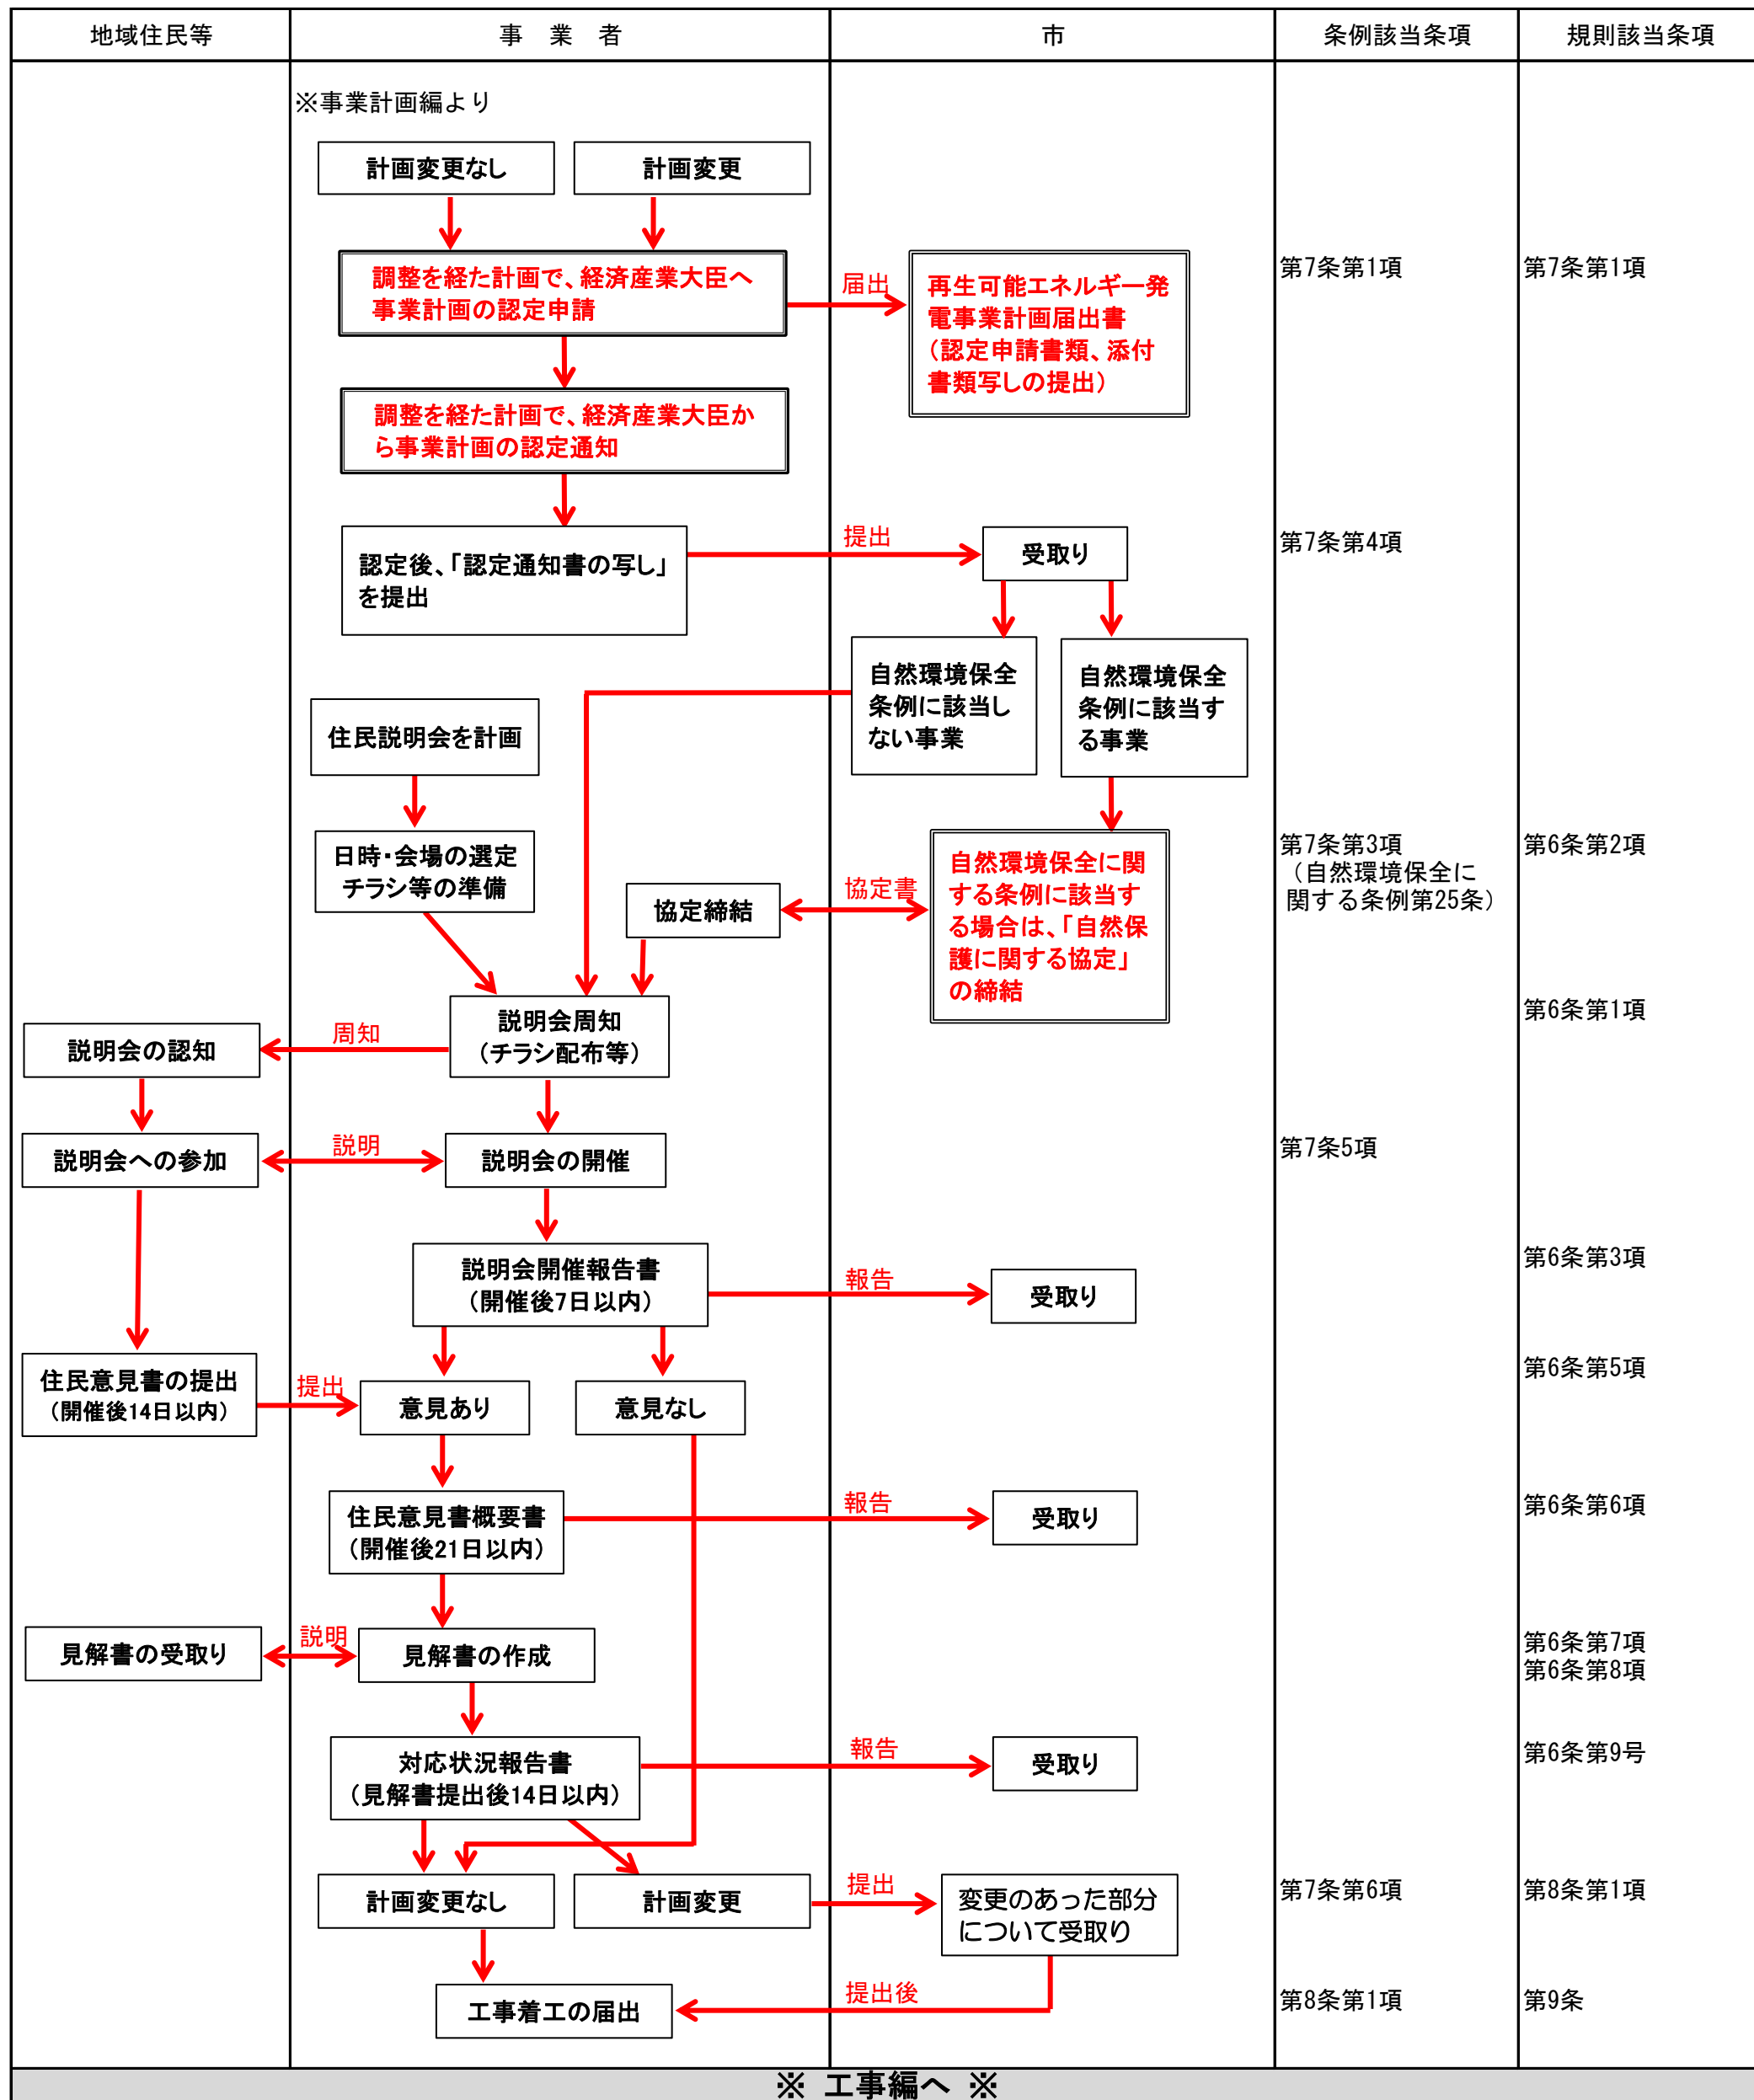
| 地域住民等 | 事　業　者 | 市 | 条例該当条項 | 規則該当条項 |
|---|---|---|---|---|

※事業計画編より

計画変更なし

計画変更

調整を経た計画で、経済産業大臣へ事業計画の認定申請

届出

再生可能エネルギー発電事業計画届出書（認定申請書類、添付書類写しの提出）

第7条第1項

第7条第1項

調整を経た計画で、経済産業大臣から事業計画の認定通知

認定後、「認定通知書の写し」を提出

提出

受取り

第7条第4項

自然環境保全条例に該当しない事業

自然環境保全条例に該当する事業

住民説明会を計画

日時・会場の選定
チラシ等の準備

協定締結

協定書

自然環境保全に関する条例に該当する場合は、「自然保護に関する協定」の締結

第7条第3項
（自然環境保全に関する条例第25条）

第6条第2項

第6条第1項

説明会の認知

周知

説明会周知（チラシ配布等）

説明会への参加

説明

説明会の開催

第7条5項

説明会開催報告書（開催後7日以内）

報告

受取り

第6条第3項

住民意見書の提出（開催後14日以内）

提出

意見あり

意見なし

第6条第5項

住民意見書概要書（開催後21日以内）

報告

受取り

第6条第6項

見解書の受取り

説明

見解書の作成

第6条第7項
第6条第8項

対応状況報告書（見解書提出後14日以内）

報告

受取り

第6条第9号

計画変更なし

計画変更

提出

変更のあった部分について受取り

第7条第6項

第8条第1項

工事着工の届出

提出後

第8条第1項

第9条

※ 工事編へ ※